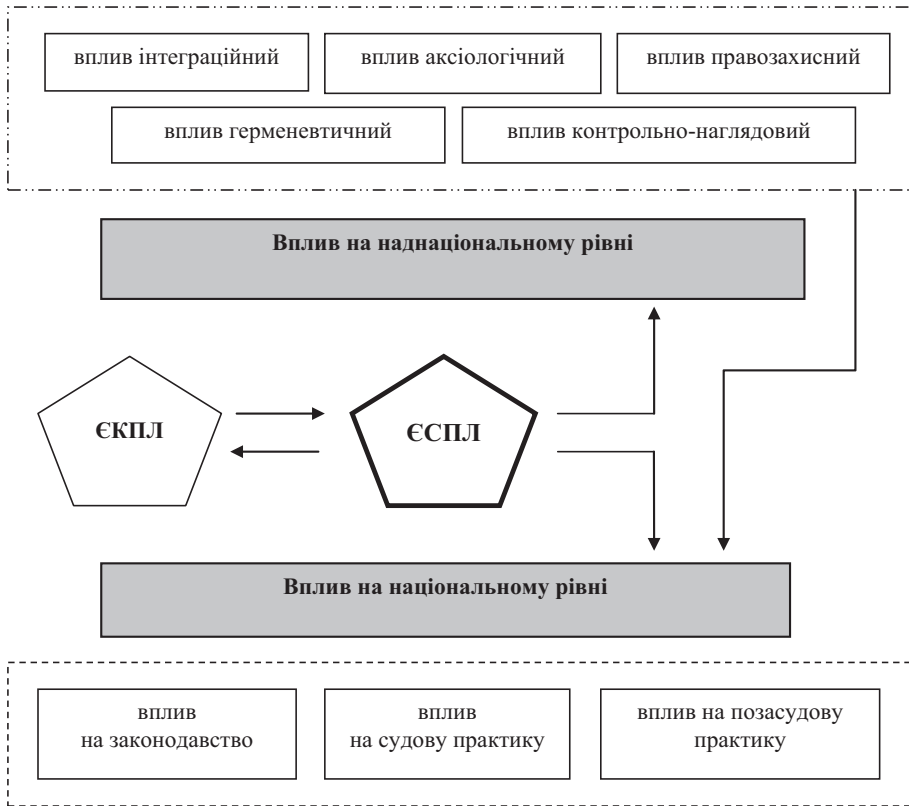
вплив інтеграційний

вплив аксіологічний

вплив правозахисний

вплив герменевтичний

вплив контрольно-наглядовий

Вплив на наднаціональному рівні

ЄКПЛ

ЄСПЛ

Вплив на національному рівні

вплив на законодавство

вплив на судову практику

вплив на позасудову практику